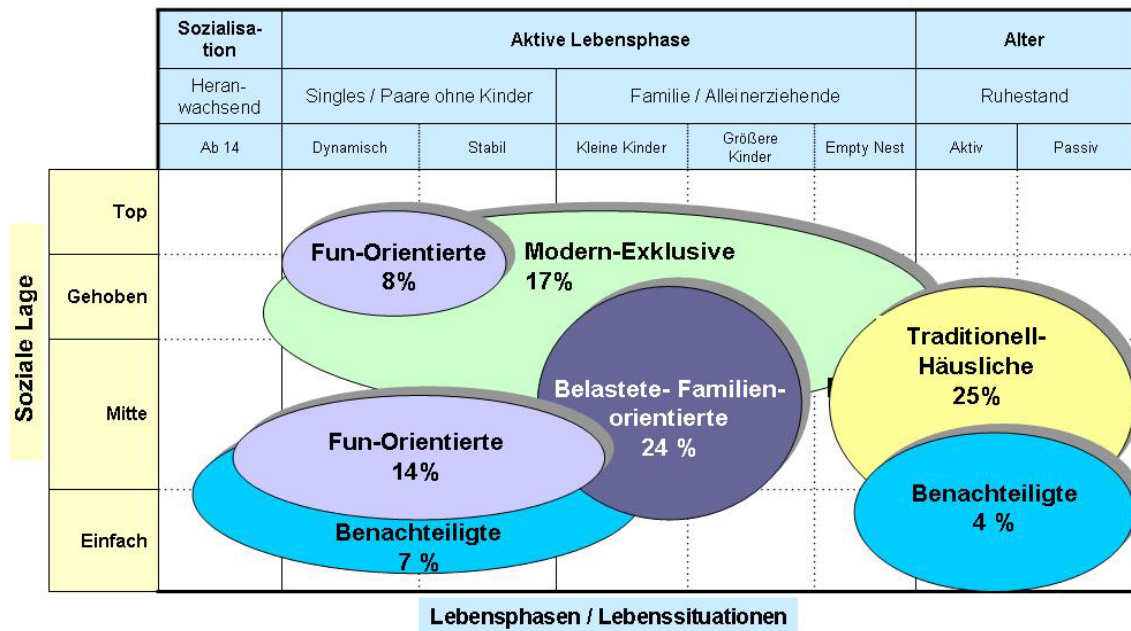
| Sozialisation | Aktive Lebensphase | | | | | Alter | |
|---|---|---|---|---|---|---|---|
| Heranwachsend | Singles / Paare ohne Kinder | | Familie / Alleinerziehende | | | Ruhestand | |
| Ab 14 | Dynamisch | Stabil | Kleine Kinder | Größere Kinder | Empty Nest | Aktiv | Passiv |

Soziale Lage

Top

Gehoben

Mitte

Einfach

Fun-Orientierte 8%

Modern-Exklusive 17%

Belastete- Familienorientierte 24 %

Traditionell-Häusliche 25%

Fun-Orientierte 14%

Benachteiligte 7 %

Benachteiligte 4 %

Lebensphasen / Lebenssituationen